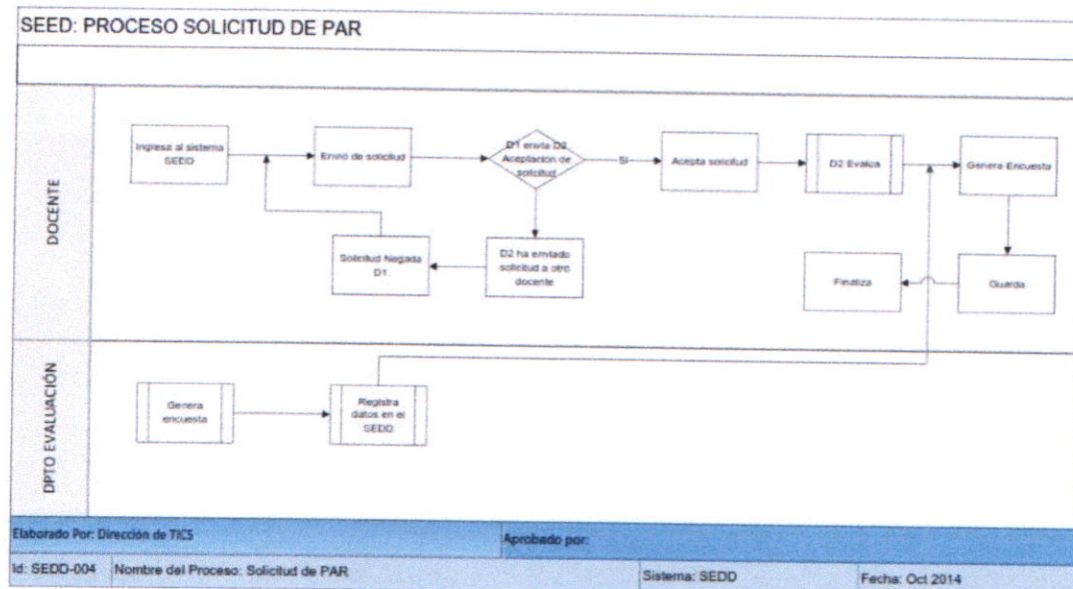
SEED: PROCESO SOLICITUD DE PAR

DOCENTE

Ingresa al sistema SEED

Envío de solicitud

D1 envía D2 Aceptación de solicitud

Si

Acepta solicitud

D2 Evalúa

Genera Encuesta

Solicitud Negada D1

D2 ha enviado solicitud a otro docente

Finaliza

Guarda

DPTO EVALUACIÓN

Genera encuesta

Registra datos en el SEDD

| Elaborado Por: Dirección de TICS | | Aprobado por: | |
|---|---|---|---|
| Id: SEDD-004 | Nombre del Proceso: Solicitud de PAR | Sistema: SEDD | Fecha: Oct 2014 |